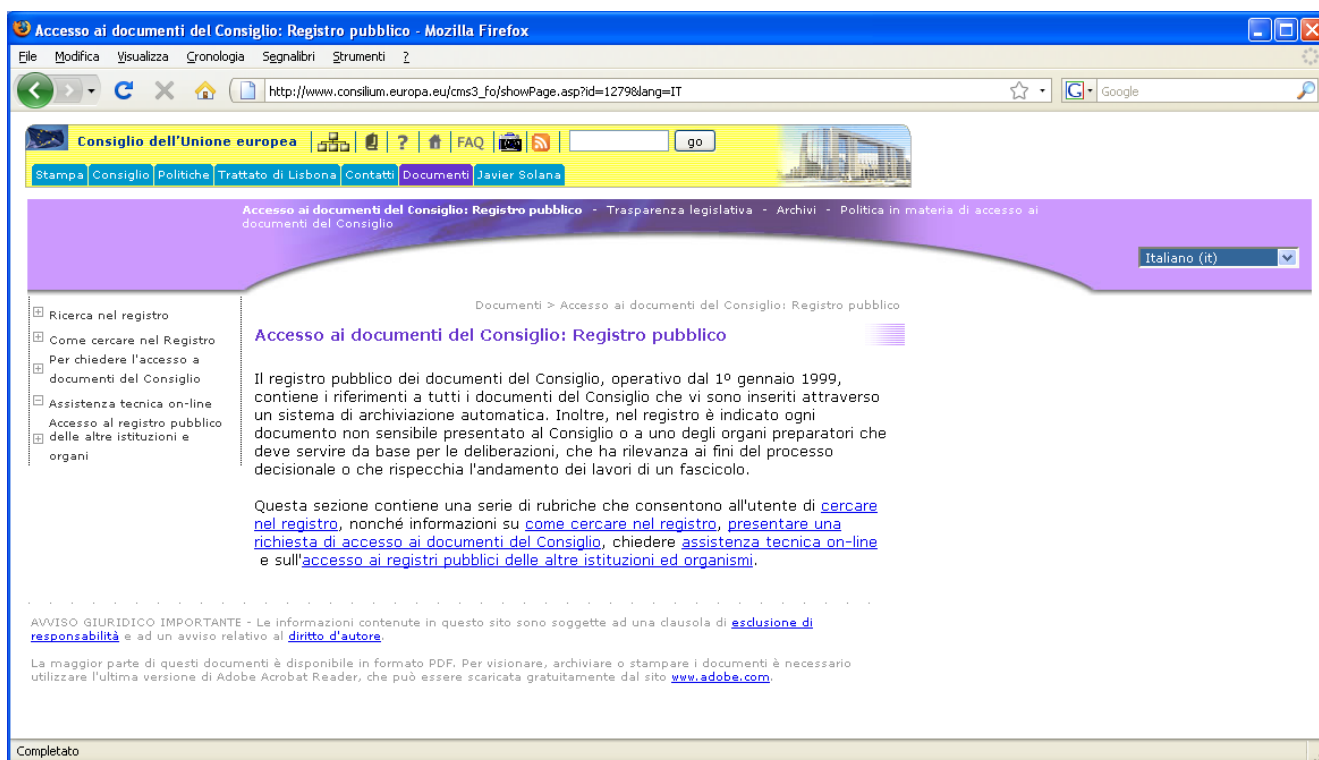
Accesso ai documenti del Consiglio: Registro pubblico - Mozilla Firefox

File Modifica Visualizza Cronologia Segnalibri Strumenti ?

http://www.consilium.europa.eu/cms3_fo/showPage.asp?id=1279&lang=IT

Google

Consiglio dell'Unione europea | FAQ | go

Stampa | Consiglio | Politiche | Trattato di Lisbona | Contatti | Documenti | Javier Solana

Accesso ai documenti del Consiglio: Registro pubblico - Trasparenza legislativa - Archivi - Politica in materia di accesso ai documenti del Consiglio

Italiano (it)

Ricerca nel registro

Come cercare nel Registro

Per chiedere l'accesso a documenti del Consiglio

Assistenza tecnica on-line

Accesso al registro pubblico delle altre istituzioni e organi

Documenti > Accesso ai documenti del Consiglio: Registro pubblico

Accesso ai documenti del Consiglio: Registro pubblico

Il registro pubblico dei documenti del Consiglio, operativo dal 1º gennaio 1999, contiene i riferimenti a tutti i documenti del Consiglio che vi sono inseriti attraverso un sistema di archiviazione automatica. Inoltre, nel registro è indicato ogni documento non sensibile presentato al Consiglio o a uno degli organi preparatori che deve servire da base per le deliberazioni, che ha rilevanza ai fini del processo decisionale o che rispecchia l'andamento dei lavori di un fascicolo.

Questa sezione contiene una serie di rubriche che consentono all'utente di cercare nel registro, nonché informazioni su come cercare nel registro, presentare una richiesta di accesso ai documenti del Consiglio, chiedere assistenza tecnica on-line e sull'accesso ai registri pubblici delle altre istituzioni ed organismi.

AVVISO GIURIDICO IMPORTANTE - Le informazioni contenute in questo sito sono soggette ad una clausola di esclusione di responsabilità e ad un avviso relativo al diritto d'autore.

La maggior parte di questi documenti è disponibile in formato PDF. Per visionare, archiviare o stampare i documenti è necessario utilizzare l'ultima versione di Adobe Acrobat Reader, che può essere scaricata gratuitamente dal sito www.adobe.com.

Completato